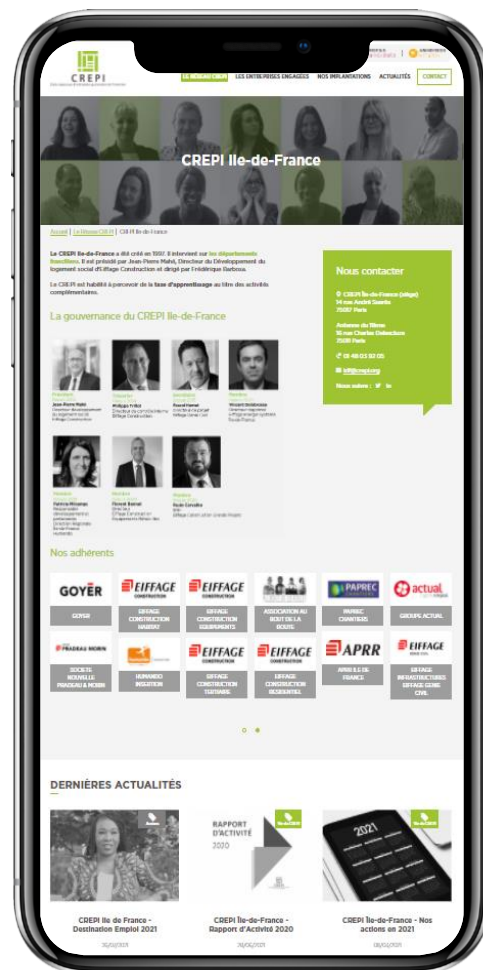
CREPI

LE RÉSEAU CREPI LES ENTREPRISES ENGAGÉES NOS IMPLANTATIONS ACTUALITÉS CONTACT

CREPI Ile-de-France

Accueil | Le Réseau CREPI | CREPI Ile-de-France

Le CREPI Ile-de-France a été créé en 1997. Il intervient sur les départements franciliens. Il est présidé par Jean-Pierre Matei, Directeur du Développement du logement social d'Eiffage Construction et dirigé par Frédérique Barbosa.

Le CREPI est habilité à percevoir de la taxe d'apprentissage au titre des activités complémentaires.

La gouvernance du CREPI Ile-de-France

Nous contacter

CREPI Ile-de-France (siège)
14 rue André Suarès
75017 Paris

Antenne du 19ème
16 rue Charles Delescluze
75011 Paris

01 48 03 93 05

idf@crepi.org

Nous suivre :

Nos adhérents

GOYER
EIFFAGE
EIFFAGE
PAPREC
actual
PRADEAU MORIN
EIFFAGE
EIFFAGE
APRR
EIFFAGE

GOYER
EIFFAGE CONSTRUCTION HABITAT
EIFFAGE CONSTRUCTION EQUIPEMENTS
ASSOCIATION AU BOUT DE LA ROUTE
PAPREC CHANTIERS
GROUPE ACTUAL
SOCIETE NOUVELLE PRADEAU & MORIN
HUMANDO INSERTION
EIFFAGE CONSTRUCTION TERTIAIRE
EIFFAGE CONSTRUCTION RESIDENTIEL
APRR ILE DE FRANCE
EIFFAGE INFRASTRUCTURES EIFFAGE GENIE CIVIL

DERNIÈRES ACTUALITÉS

RAPPORT D'ACTIVITÉ 2020

2021

CREPI Ile de France - Destination Emploi 2021
CREPI Île-de-France - Rapport d'Activité 2020
CREPI Île-de-France - Nos actions en 2021